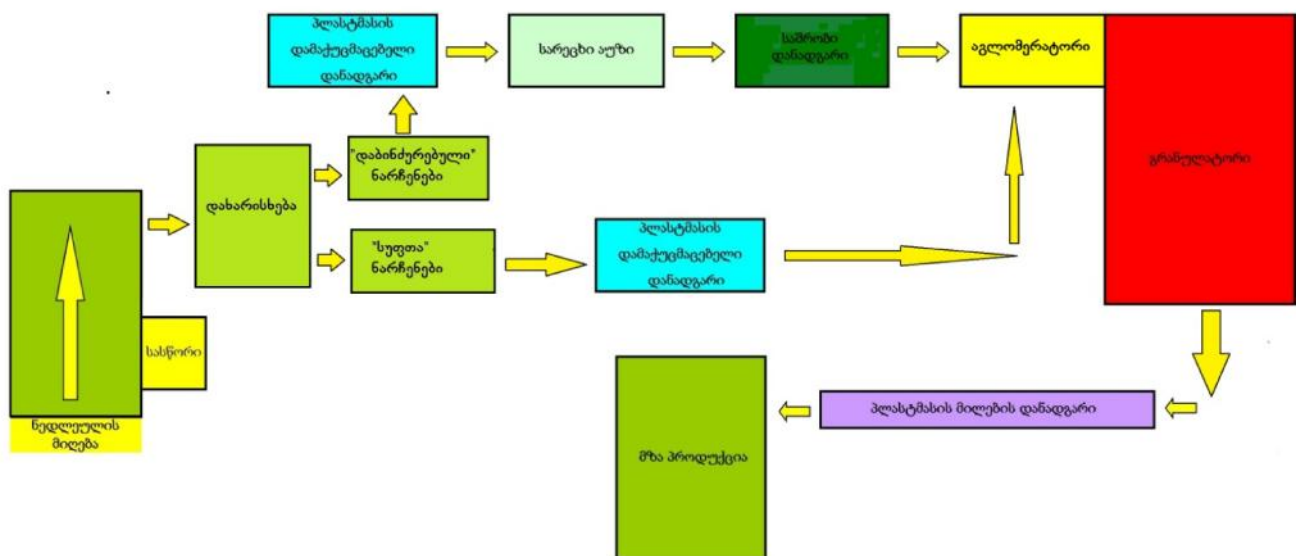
პლასტმასის დამქუცმაცებელი დანადგარი

სარეცხი აუზი

საშრობი დანადგარი

აგლომერატორი

"დაბინძურებული" ნარჩენები

დახარისხება

გრანულატორი

"სუფთა" ნარჩენები

პლასტმასის დამქუცმაცებელი დანადგარი

სასწორი

ნედლეულის მიღება

მზა პროდუქცია

პლასტმასის მილების დანადგარი